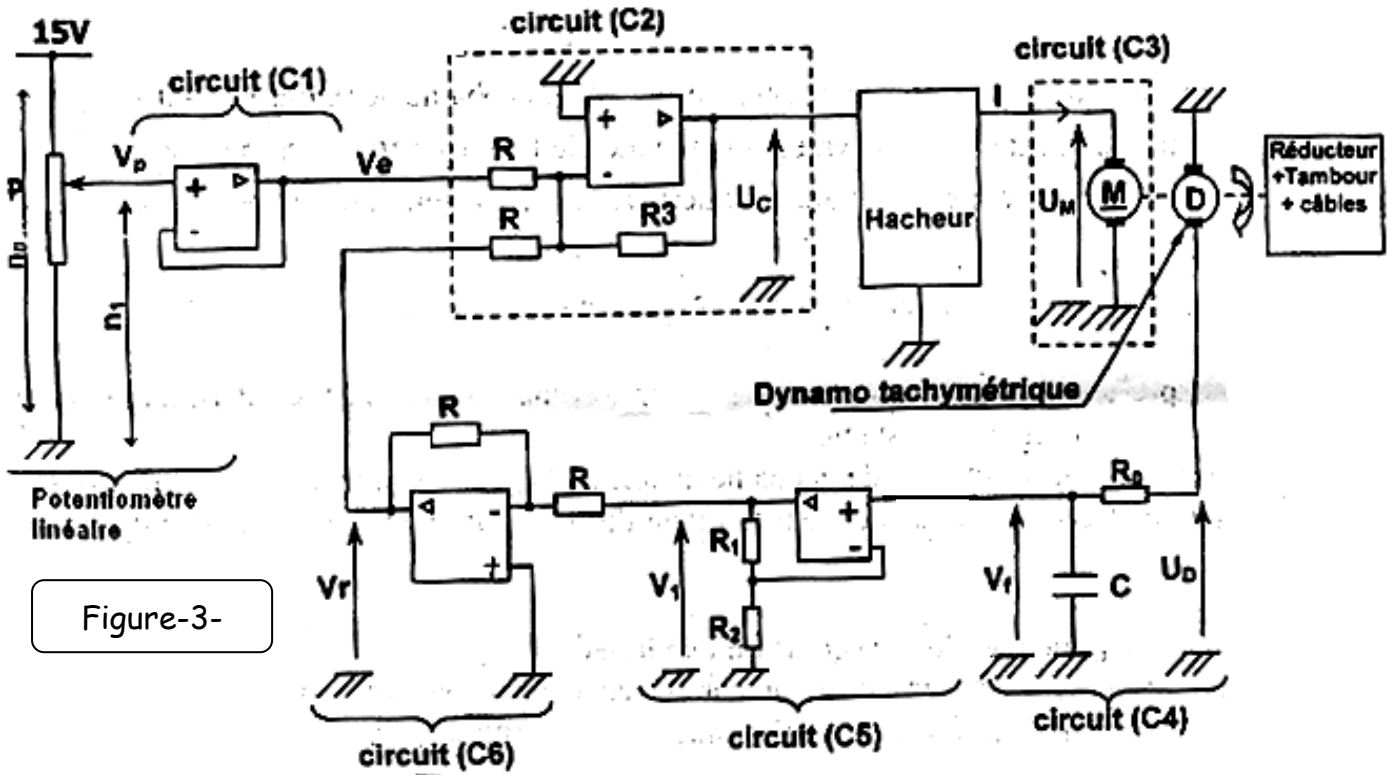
15V
circuit (C1)
circuit (C2)
circuit (C3)
$V_p$
Ve
R
R
R3
$U_C$
Hacheur
I
$U_M$
M
D
Réducteur +Tambour + câbles
$n_0$
$n_1$
Dynamo tachymétrique
R
R
$R_1$
$R_2$
$R_0$
Vr
$V_1$
$V_f$
C
$U_D$
Potentiomètre linéaire
Figure-3-
circuit (C6)
circuit (C5)
circuit (C4)